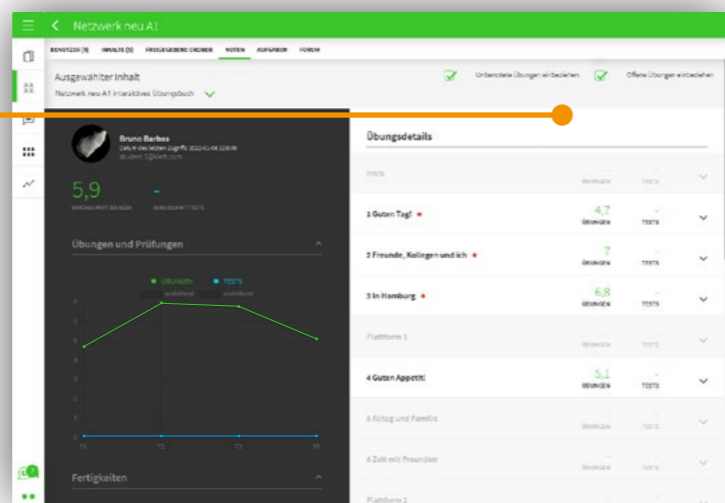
Netzwerk neu A1

BENUTZER (9) INHALTE (3) FREIGEGEBENE ORDNER NOTEN AUFGABEN FORUM

Ausgewählter Inhalt

Netzwerk neu A1 interaktives Übungsbuch

Unbenotete Übungen einbeziehen

Offene Übungen einbeziehen

Bruno Barbes

Datum des letzten Zugriffs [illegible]

student.5@klett.com

5,9

DURCHSCHNITT ÜBUNGEN

-

DURCHSCHNITT TESTS

Übungen und Prüfungen

ÜBUNGEN

TESTS

Fertigkeiten

Übungsdetails

Intro

-
ÜBUNGEN

-
TESTS

1 Guten Tag!

4,7
ÜBUNGEN

-
TESTS

2 Freunde, Kollegen und ich

7
ÜBUNGEN

-
TESTS

3 In Hamburg

6,8
ÜBUNGEN

-
TESTS

Plattform 1

-
ÜBUNGEN

-
TESTS

4 Guten Appetit!

5,1
ÜBUNGEN

-
TESTS

5 Alltag und Familie

-
ÜBUNGEN

-
TESTS

6 Zeit mit Freunden

-
ÜBUNGEN

-
TESTS

Plattform 2